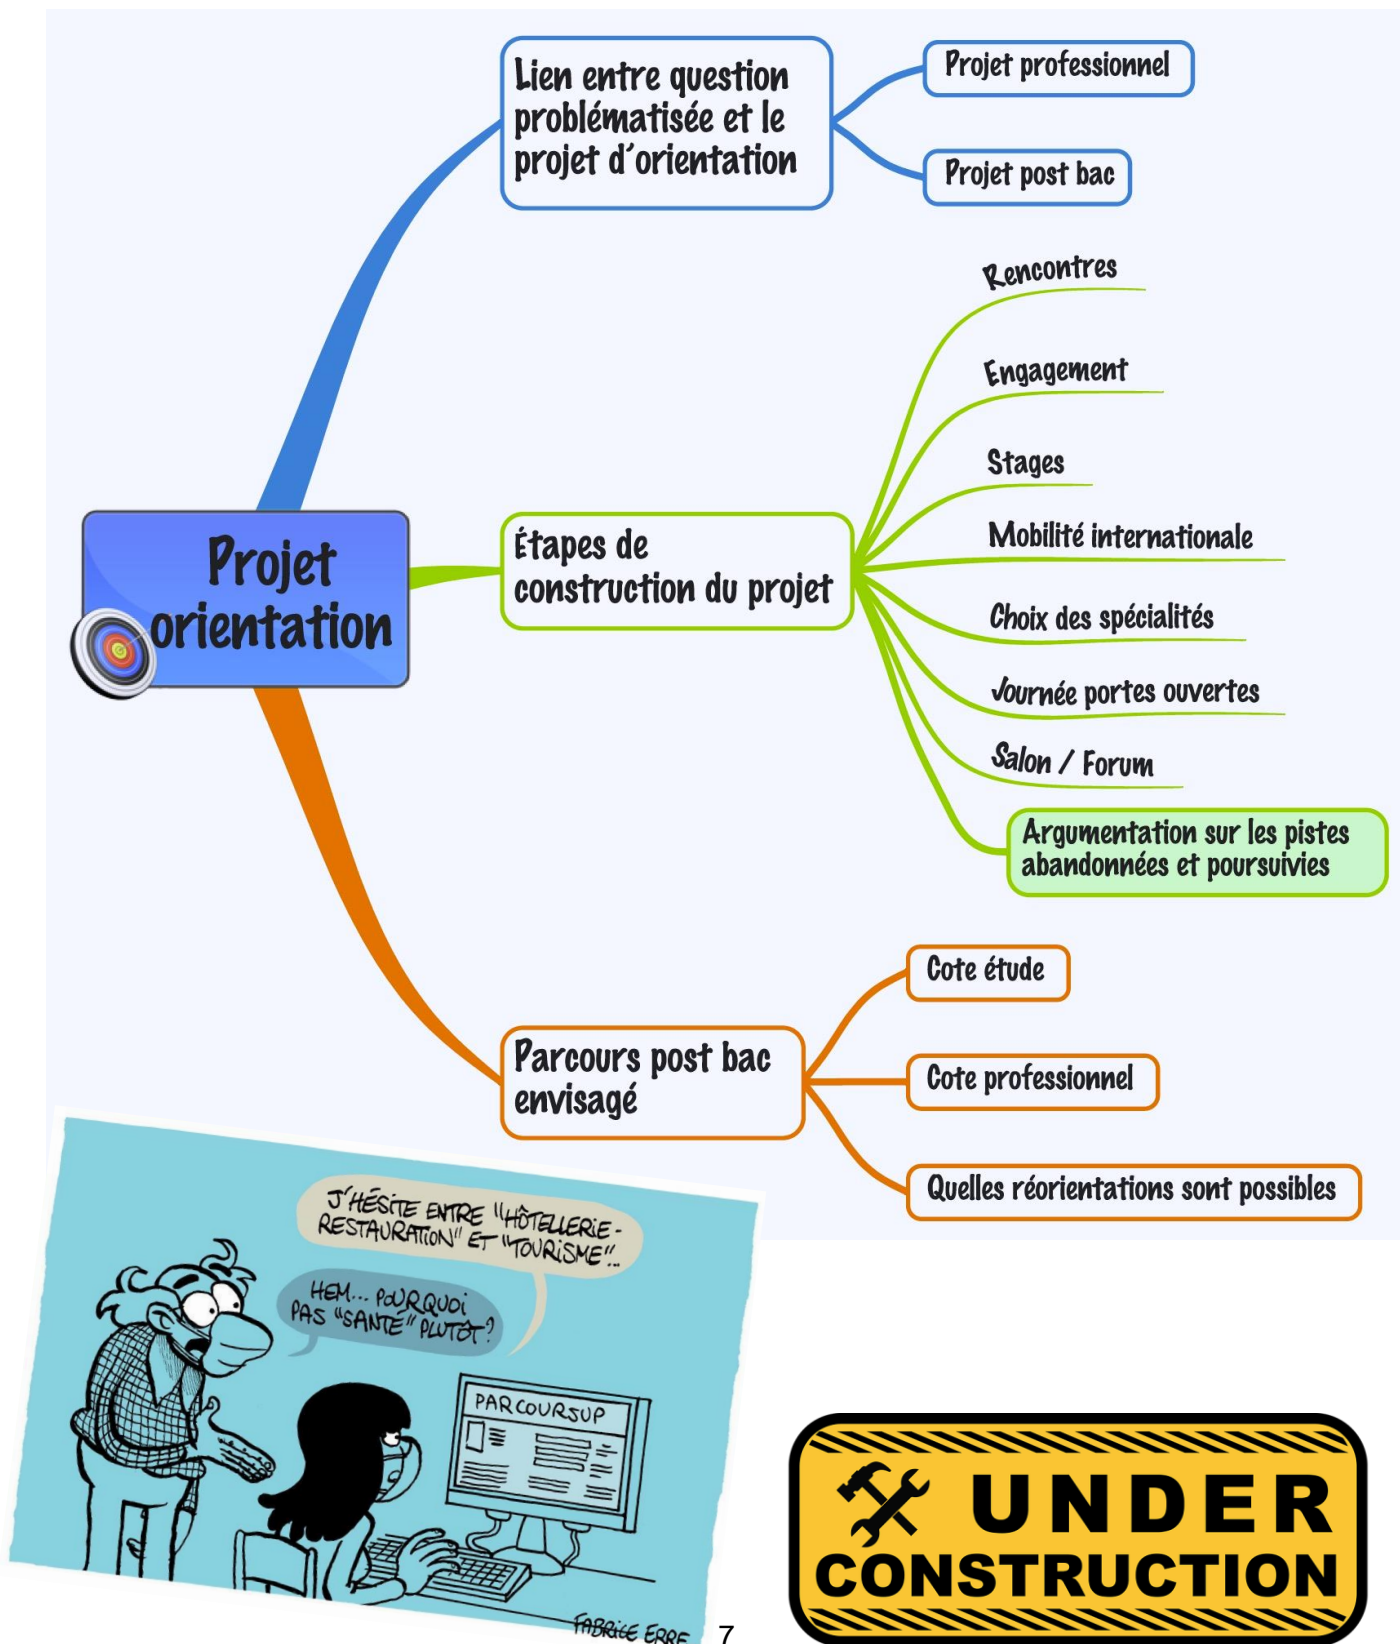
Projet orientation

Lien entre question problématisée et le projet d'orientation

Projet professionnel

Projet post bac

Étapes de construction du projet

Rencontres

Engagement

Stages

Mobilité internationale

Choix des spécialités

Journée portes ouvertes

Salon / Forum

Argumentation sur les pistes abandonnées et poursuivies

Parcours post bac envisagé

Cote étude

Cote professionnel

Quelles réorientations sont possibles

J'HÉSITE ENTRE "HÔTELLERIE-RESTAURATION" ET "TOURISME"...

HEM... POURQUOI PAS "SANTÉ" PLUTÔT ?

PARCOURSUP

FABRICE ERRE

7

UNDER CONSTRUCTION